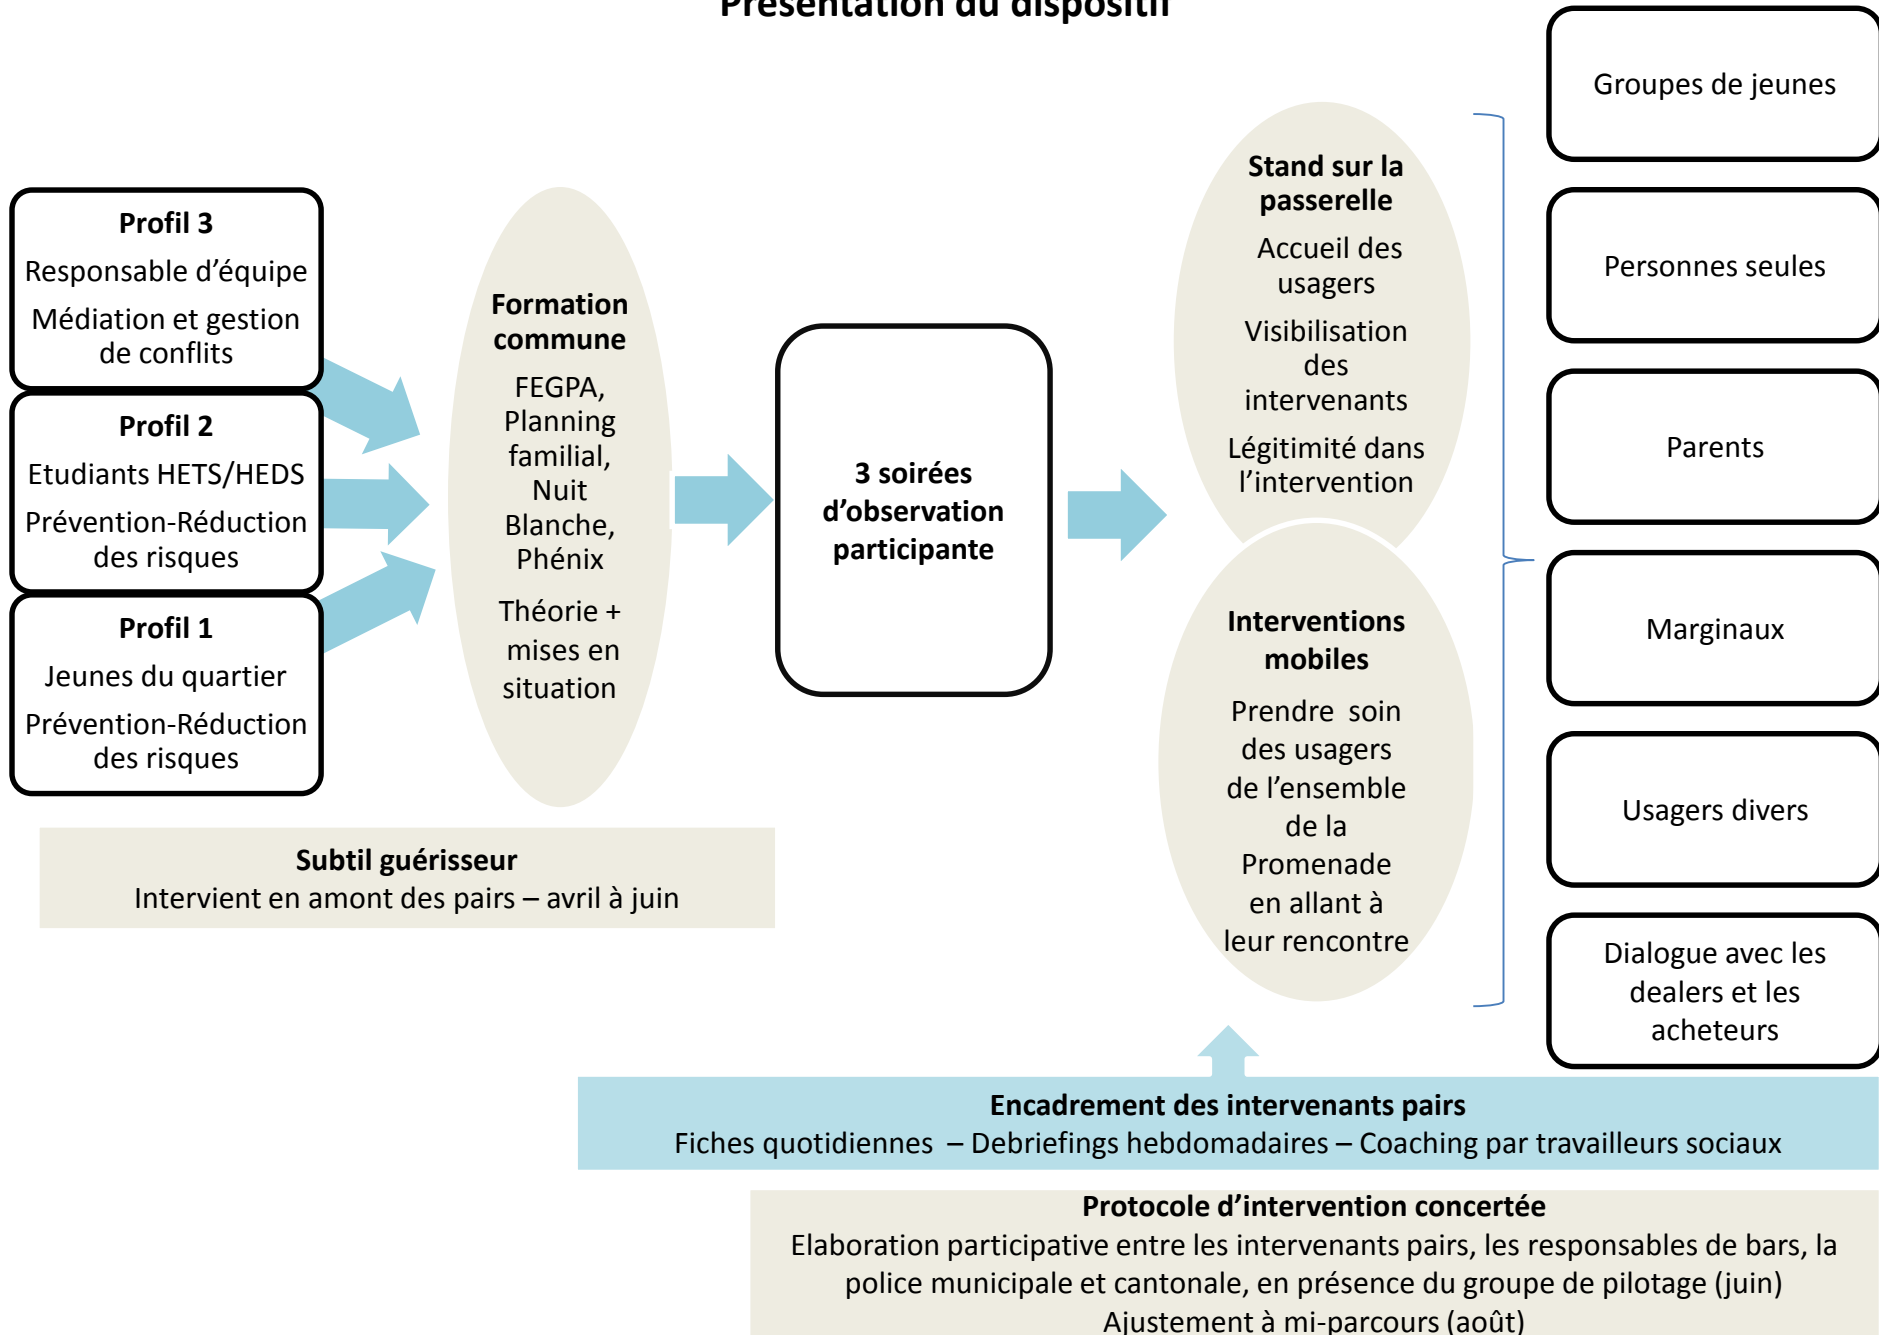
Présentation du dispositif

Profil 3
Responsable d’équipe
Médiation et gestion de conflits

Profil 2
Etudiants HETS/HEDS
Prévention-Réduction des risques

Profil 1
Jeunes du quartier
Prévention-Réduction des risques

Formation commune
FEGPA, Planning familial, Nuit Blanche, Phénix
Théorie + mises en situation

3 soirées d’observation participante

Stand sur la passerelle
Accueil des usagers
Visibilisation des intervenants
Légitimité dans l’intervention

Interventions mobiles
Prendre soin des usagers de l’ensemble de la Promenade en allant à leur rencontre

Groupes de jeunes

Personnes seules

Parents

Marginaux

Usagers divers

Dialogue avec les dealers et les acheteurs

Subtil guérisseur
Intervient en amont des pairs – avril à juin

Encadrement des intervenants pairs
Fiches quotidiennes – Debriefings hebdomadaires – Coaching par travailleurs sociaux

Protocole d’intervention concertée
Elaboration participative entre les intervenants pairs, les responsables de bars, la police municipale et cantonale, en présence du groupe de pilotage (juin)
Ajustement à mi-parcours (août)